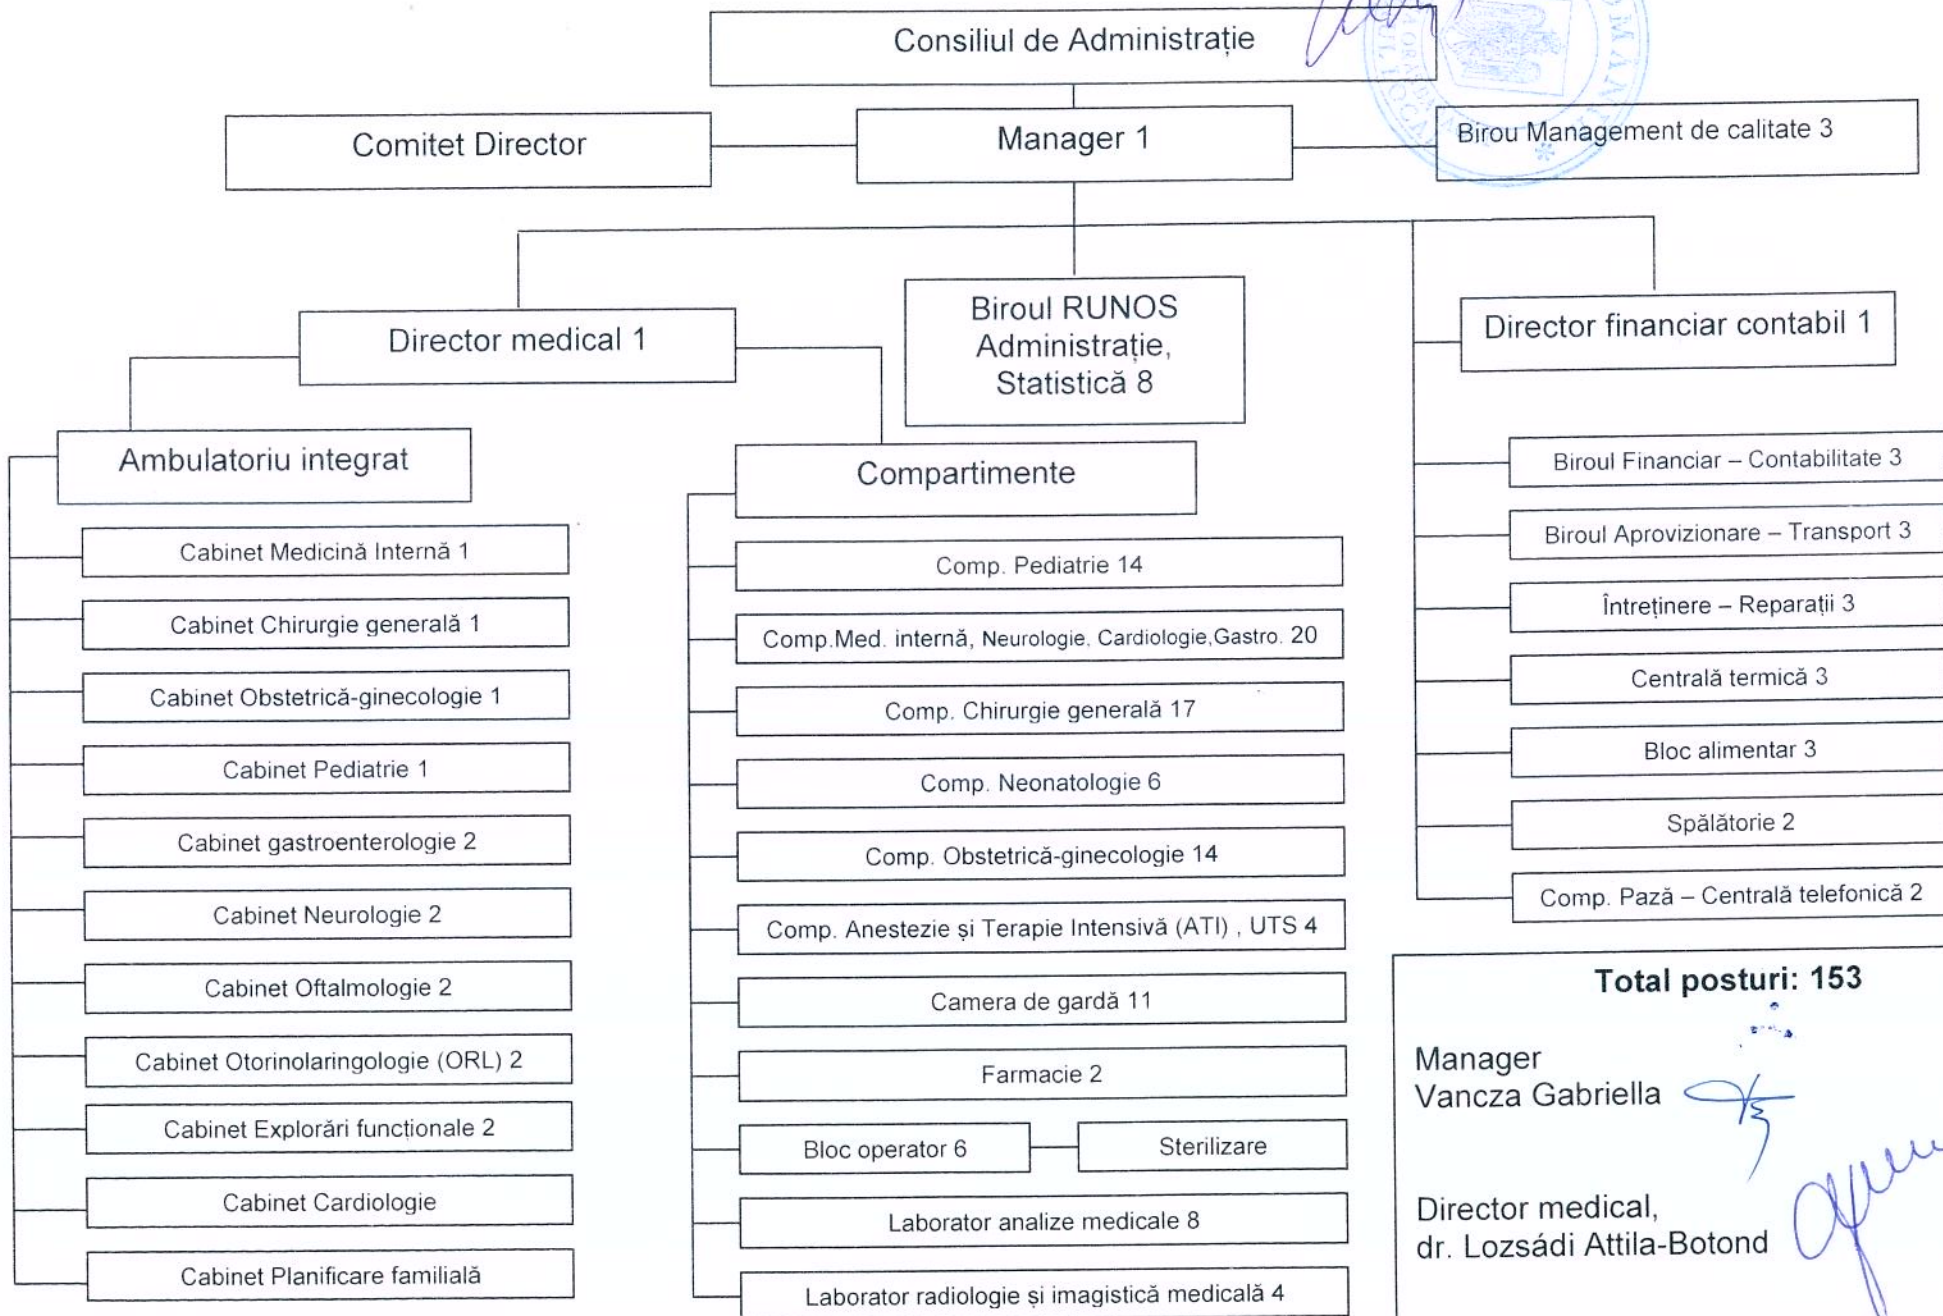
Consiliul de Administrație

Comitet Director

Manager 1

Birou Management de calitate 3

Director medical 1

Biroul RUNOS Administrație, Statistică 8

Director financiar contabil 1

Ambulatoriu integrat

Cabinet Medicină Internă 1

Cabinet Chirurgie generală 1

Cabinet Obstetrică-ginecologie 1

Cabinet Pediatrie 1

Cabinet gastroenterologie 2

Cabinet Neurologie 2

Cabinet Oftalmologie 2

Cabinet Otorinolaringologie (ORL) 2

Cabinet Explorări functionale 2

Cabinet Cardiologie

Cabinet Planificare familială

Compartimente

Comp. Pediatrie 14

Comp.Med. internă, Neurologie, Cardiologie,Gastro. 20

Comp. Chirurgie generală 17

Comp. Neonatologie 6

Comp. Obstetrică-ginecologie 14

Comp. Anestezie și Terapie Intensivă (ATI) , UTS 4

Camera de gardă 11

Farmacie 2

Bloc operator 6

Sterilizare

Laborator analize medicale 8

Laborator radiologie și imagistică medicală 4

Biroul Financiar – Contabilitate 3

Biroul Aprovizionare – Transport 3

Întreținere – Reparații 3

Centrală termică 3

Bloc alimentar 3

Spălătorie 2

Comp. Pază – Centrală telefonică 2

Total posturi: 153

Manager
Vancza Gabriella

Director medical,
dr. Lozsádi Attila-Botond